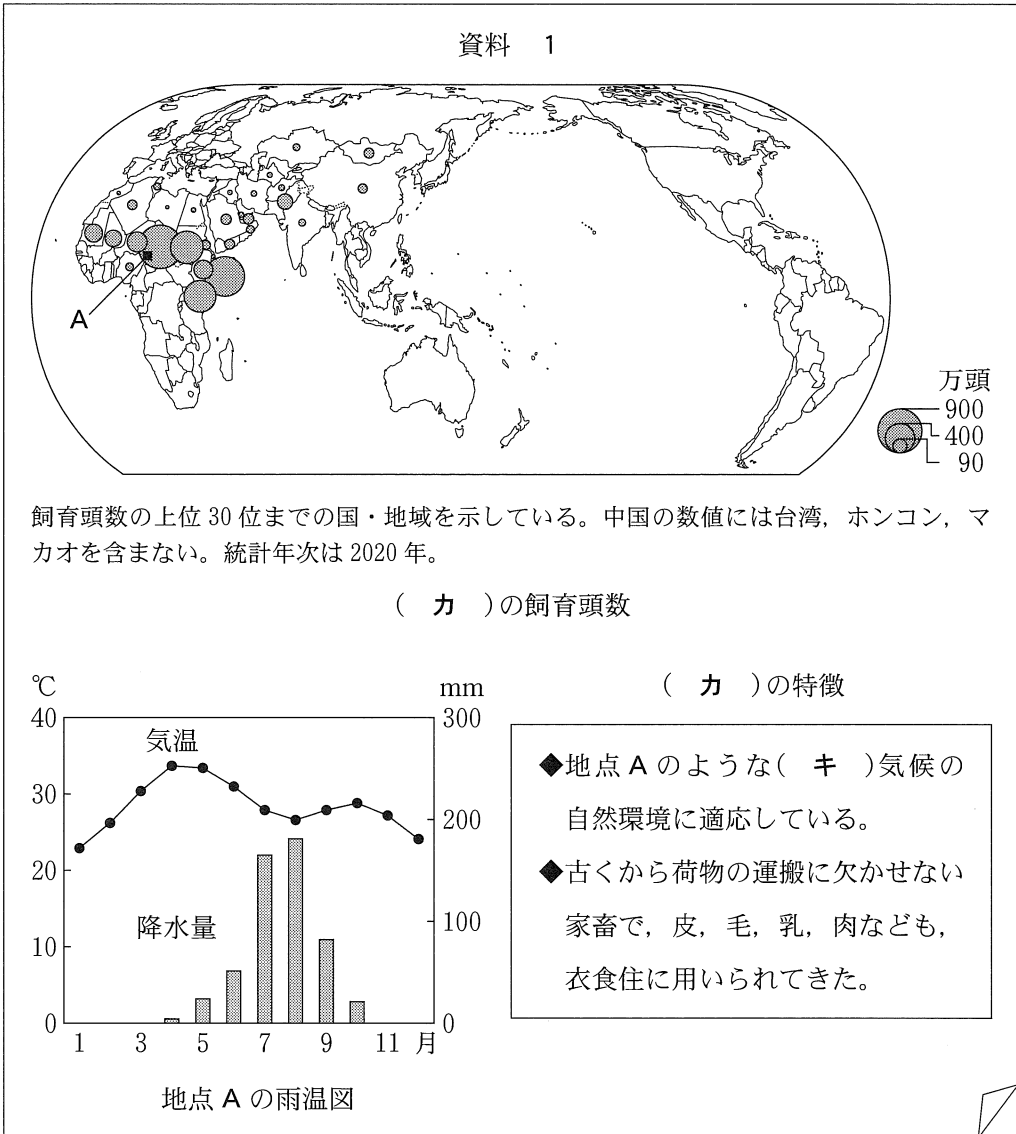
資料　1

A

万頭
900
400
90

飼育頭数の上位 30 位までの国・地域を示している。中国の数値には台湾，ホンコン，マカオを含まない。統計年次は 2020 年。

（　カ　）の飼育頭数

℃
40
30
20
10
0

mm
300
200
100
0

気温

降水量

1　3　5　7　9　11　月

地点 A の雨温図

（　カ　）の特徴

◆地点 A のような（　キ　）気候の自然環境に適応している。
◆古くから荷物の運搬に欠かせない家畜で，皮，毛，乳，肉なども，衣食住に用いられてきた。